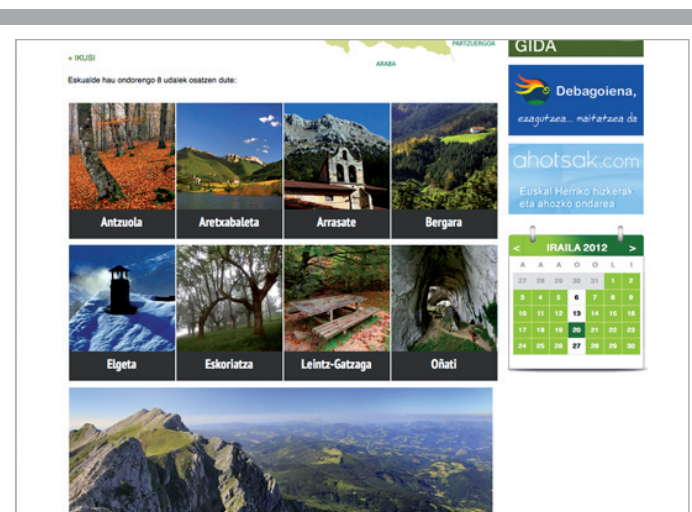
+ IKUSI

PARTZUERGOA

ARABA

Eskualde hau ondorengo 8 udalek osatzen dute:

Antzuola
Aretxabaleta
Arrasate
Bergara
Elgeta
Eskoriatza
Leintz-Gatzaga
Oñati

GIDA

Debagoiena,
ezagutzea... maitatzea da

ahotsak.com
Euskal Herriko hizkerak eta ahozko ondarea

< IRAILA 2012 >

| A | A | A | O | O | L | I |
|---|---|---|---|---|---|---|
| 27 | 28 | 29 | 30 | 31 | 1 | 2 |
| 3 | 4 | 5 | 6 | 7 | 8 | 9 |
| 10 | 11 | 12 | 13 | 14 | 15 | 16 |
| 17 | 18 | 19 | 20 | 21 | 22 | 23 |
| 24 | 25 | 26 | 27 | 28 | 29 | 30 |